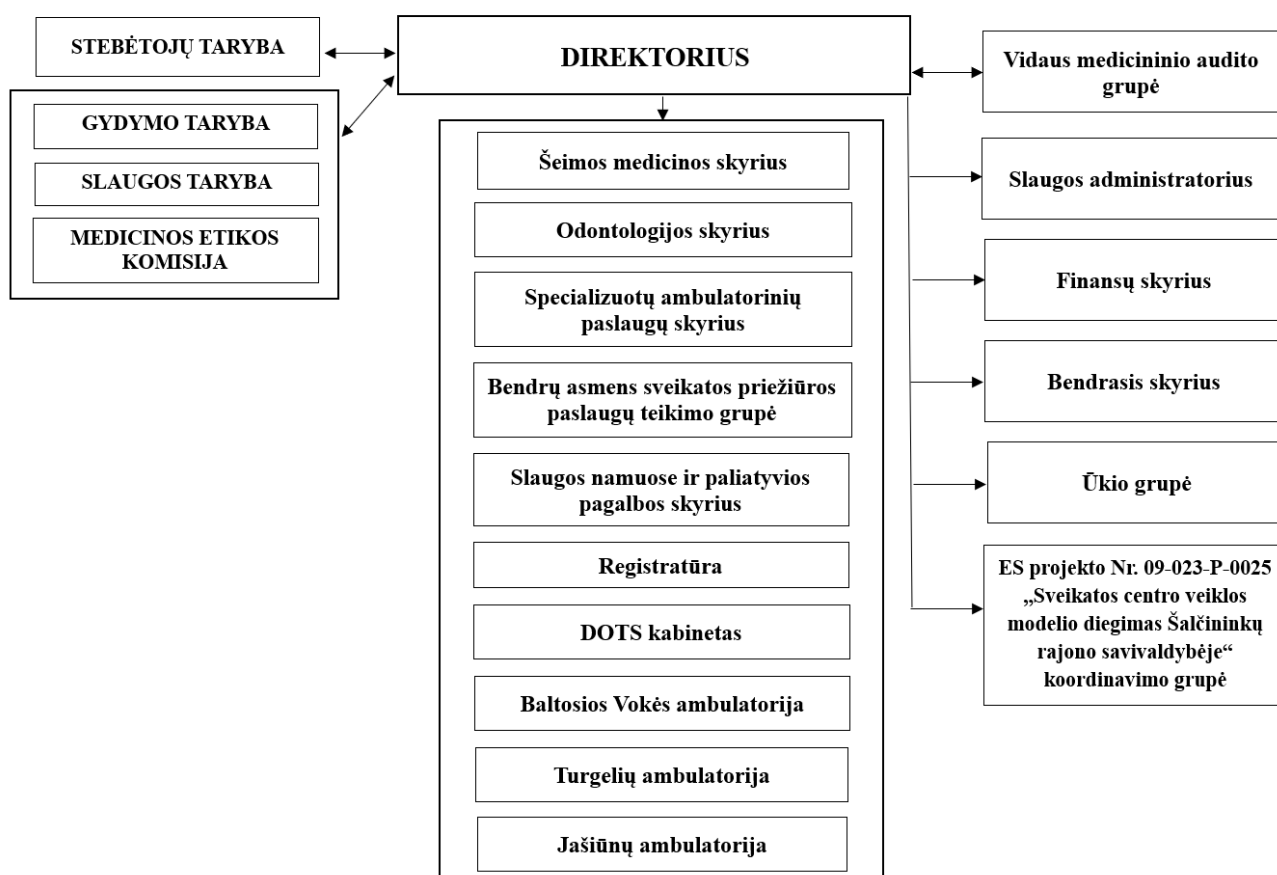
STEBĖTOJŲ TARYBA

DIREKTORIUS

Vidaus medicininio audito grupė

GYDYMO TARYBA

SLAUGOS TARYBA

MEDICINOS ETIKOS KOMISIJA

Šeimos medicinos skyrius

Odontologijos skyrius

Specializuotų ambulatorinių paslaugų skyrius

Bendrų asmens sveikatos priežiūros paslaugų teikimo grupė

Slaugos namuose ir paliatyvios pagalbos skyrius

Registratūra

DOTS kabinetas

Baltosios Vokės ambulatorija

Turgelių ambulatorija

Jašiūnų ambulatorija

Slaugos administratorius

Finansų skyrius

Bendrasis skyrius

Ūkio grupė

ES projekto Nr. 09-023-P-0025 „Sveikatos centro veiklos modelio diegimas Šalčininkų rajono savivaldybėje" koordinavimo grupė